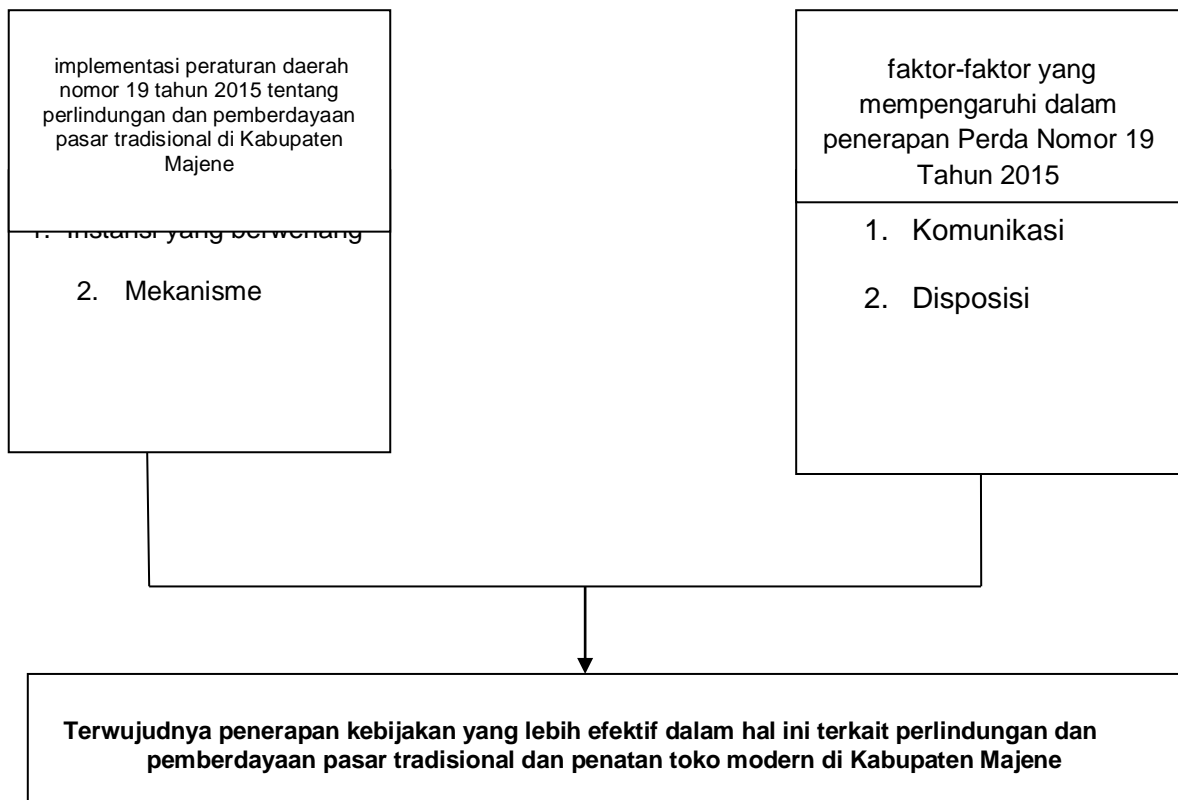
implementasi peraturan daerah nomor 19 tahun 2015 tentang perlindungan dan pemberdayaan pasar tradisional di Kabupaten Majene

1. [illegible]

2. Mekanisme

faktor-faktor yang mempengaruhi dalam penerapan Perda Nomor 19 Tahun 2015

1. Komunikasi

2. Disposisi

Terwujudnya penerapan kebijakan yang lebih efektif dalam hal ini terkait perlindungan dan pemberdayaan pasar tradisional dan penatan toko modern di Kabupaten Majene